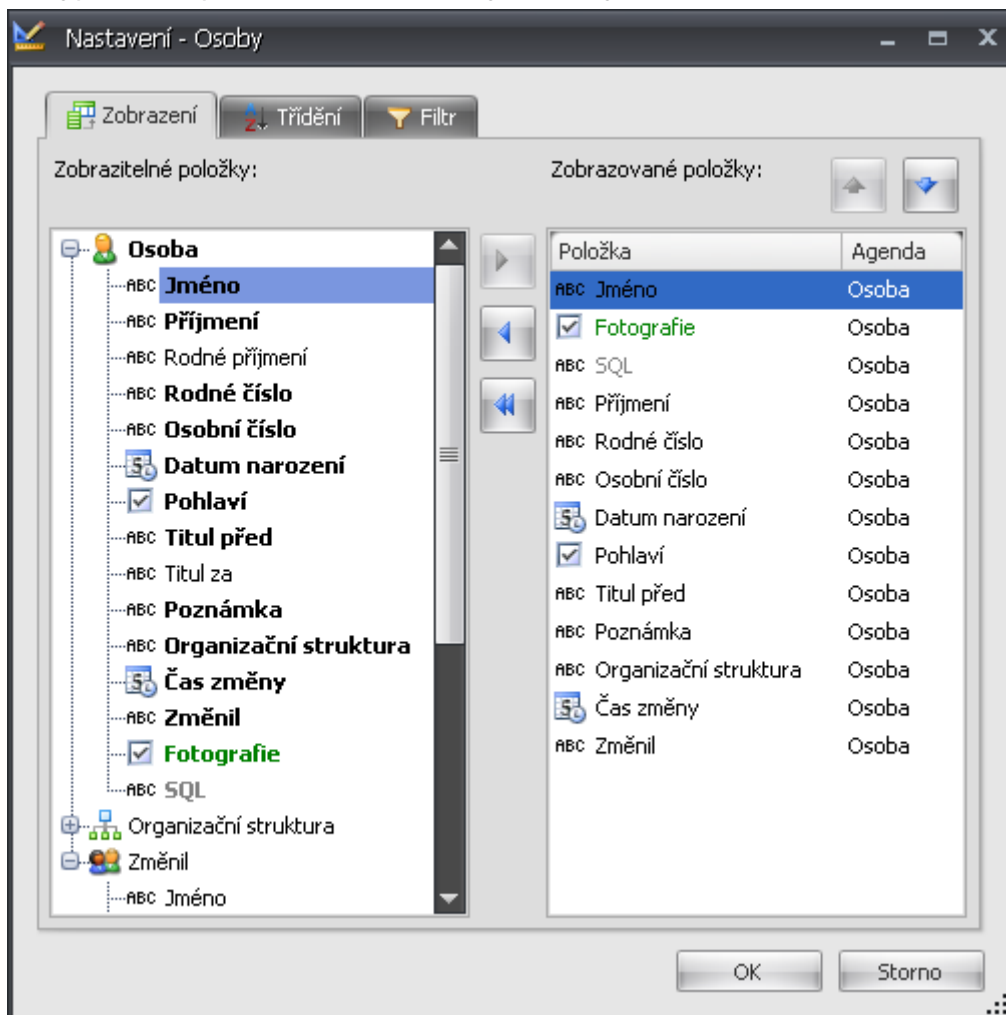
Nastavení - Osoby

Zobrazení
Třídění
Filtr

Zobrazitelné položky:

Osoba
ABC Jméno
ABC Příjmení
ABC Rodné příjmení
ABC Rodné číslo
ABC Osobní číslo
Datum narození
Pohlaví
ABC Titul před
ABC Titul za
ABC Poznámka
ABC Organizační struktura
Čas změny
ABC Změnil
Fotografie
ABC SQL
Organizační struktura
Změnil
ABC Jméno

Zobrazované položky:

| Položka | Agenda |
|---|---|
| ABC Jméno | Osoba |
| Fotografie | Osoba |
| ABC SQL | Osoba |
| ABC Příjmení | Osoba |
| ABC Rodné číslo | Osoba |
| ABC Osobní číslo | Osoba |
| Datum narození | Osoba |
| Pohlaví | Osoba |
| ABC Titul před | Osoba |
| ABC Poznámka | Osoba |
| ABC Organizační struktura | Osoba |
| Čas změny | Osoba |
| ABC Změnil | Osoba |

OK
Storno